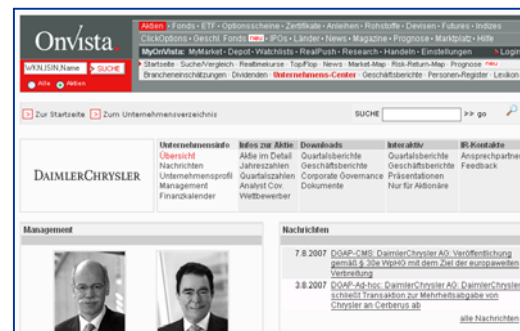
Onvista

WKN,ISIN,Name > SUCHE

Alle Aktien

Aktien · Fonds · ETF · Optionsscheine · Zertifikate · Anleihen · Rohstoffe · Devisen · Futures · Indizes

ClickOptions · Geschl. Fonds neu · IPOs · Länder · News · Magazine · Prognose · Marktplatz · Hilfe

MyOnVista: MyMarket · Depot · Watchlists · RealPush · Research · Handeln · Einstellungen > Login

Startseite · Suche/Vergleich · Realtimekurse · Top/Flop · News · Market-Map · Risk-Return-Map · Prognose neu

Brancheneinschätzungen · Dividenden · Unternehmens-Center · Geschäftsberichte · Personen-Register · Lexikon

> Zur Startseite > Zum Unternehmensverzeichnis

SUCHE >> go

DAIMLERCHRYSLER

| Unternehmensinfo | Infos zur Aktie | Downloads | Interaktiv | IR-Kontakte |
|---|---|---|---|---|
| Übersicht | Aktie im Detail | Quartalsberichte | Quartalsberichte | Ansprechpartner |
| Nachrichten | Jahreszahlen | Geschäftsberichte | Geschäftsberichte | Feedback |
| Unternehmensprofil | Quartalszahlen | Corporate Governance | Präsentationen | |
| Management | Analyst Cov. | Dokumente | Nur für Aktionäre | |
| Finanzkalender | Wettbewerber | | | |

Management

Nachrichten

7.8.2007 DGAP-CMS: DaimlerChrysler AG: Veröffentlichung gemäß § 30e WpHG mit dem Ziel der europaweiten Verbreitung

3.8.2007 DGAP-Ad-hoc: DaimlerChrysler AG: DaimlerChrysler schließt Transaktion zur Mehrheitsabgabe von Chrysler an Cerberus ab

alle Nachrichten